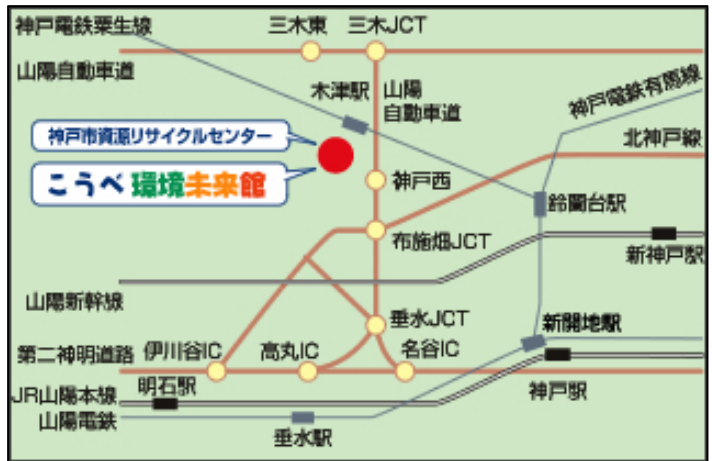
神戸電鉄粟生線
三木東
三木JCT
山陽自動車道
木津駅
山陽自動車道
神戸電鉄有馬線
神戸市資源リサイクルセンター
北神戸線
こうべ環境未来館
神戸西
鈴蘭台駅
布施畑JCT
新神戸駅
山陽新幹線
垂水JCT
新開地駅
第二神明道路
伊川谷IC
高丸IC
名谷IC
JR山陽本線
明石駅
神戸駅
山陽電鉄
垂水駅